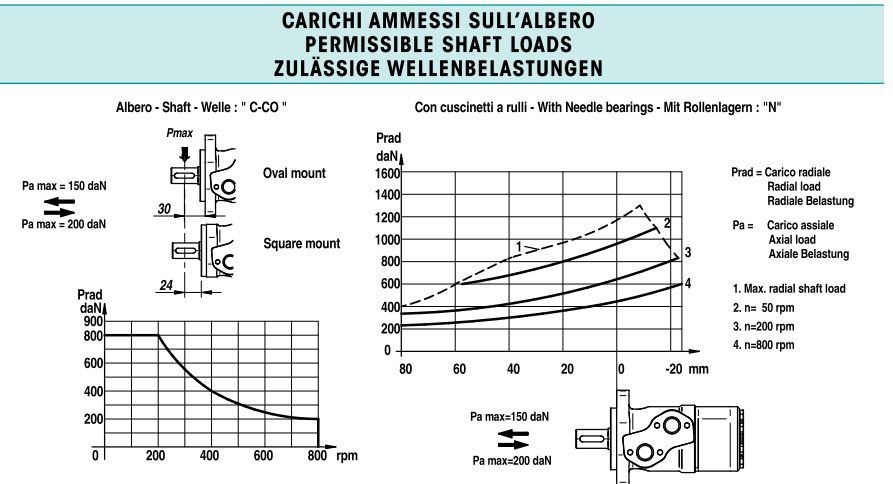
CARICHI AMMESSI SULL'ALBERO
PERMISSIBLE SHAFT LOADS
ZULÄSSIGE WELLENBELASTUNGEN

Albero - Shaft - Welle : " C-CO "

Pmax

Oval mount

Pa max = 150 daN

Pa max = 200 daN

30

Square mount

24

Prad
daN
900
800
600
400
200
0
200
400
600
800
rpm

Con cuscinetti a rulli - With Needle bearings - Mit Rollenlagern : "N"

Prad
daN
1600
1400
1200
1000
800
600
400
200
0
80
60
40
20
0
-20
mm
1
2
3
4

Prad = Carico radiale
Radial load
Radiale Belastung

Pa = Carico assiale
Axial load
Axiale Belastung

1. Max. radial shaft load
2. n= 50 rpm
3. n=200 rpm
4. n=800 rpm

Pa max=150 daN

Pa max=200 daN